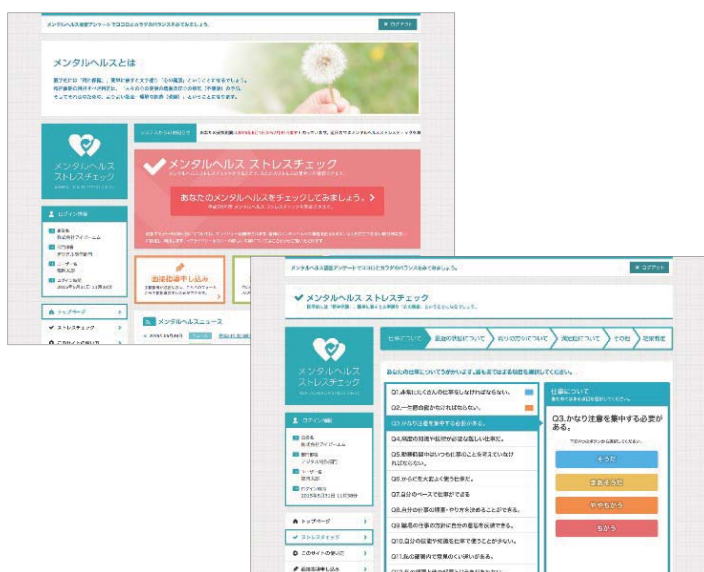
メンタルヘルス調査アンケートでココロとカラダのバランスをみてみましょう。

ログアウト

メンタルヘルスとは

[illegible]

メンタルヘルス ストレスチェック

ログイン情報

トップページ

ストレスチェック

メンタルヘルス ストレスチェック

あなたのメンタルヘルスをチェックしてみましょう。

面談申し込み

メンタルヘルスニュース

メンタルヘルス調査アンケートでココロとカラダのバランスをみてみましょう。

ログアウト

メンタルヘルス ストレスチェック

メンタルヘルス ストレスチェック

ログイン情報

会社名

部門名

ユーザー名

ログイン時刻
2015年5月21日 11時38分

トップページ

ストレスチェック

このサイトの使い方

仕事について

最近の状態について

周りの方々について

満足度について

その他

診断結果

あなたの仕事についてうかがいます。最もあてはまる項目を選択してください。

Q1.非常にたくさんの仕事をしなければならない。

Q2.一生懸命働かなければならない。

Q3.かなり注意を集中する必要がある。

Q4.高度の知識や技術が必要な難しい仕事だ。

Q5.勤務時間中はいつも仕事のことを考えていなければならない。

Q6.からだを大変よく使う仕事だ。

Q7.自分のペースで仕事ができる。

Q8.自分で仕事の順番・やり方を決めることができる。

Q9.職場の仕事の方針に自分の意見を反映できる。

Q10.自分の技能や知識を仕事で使うことが少ない。

Q11.私の部署内で意見のくい違いがある。

仕事について

Q3.かなり注意を集中する必要がある。

そうだ

まあそうだ

ややちがう

ちがう